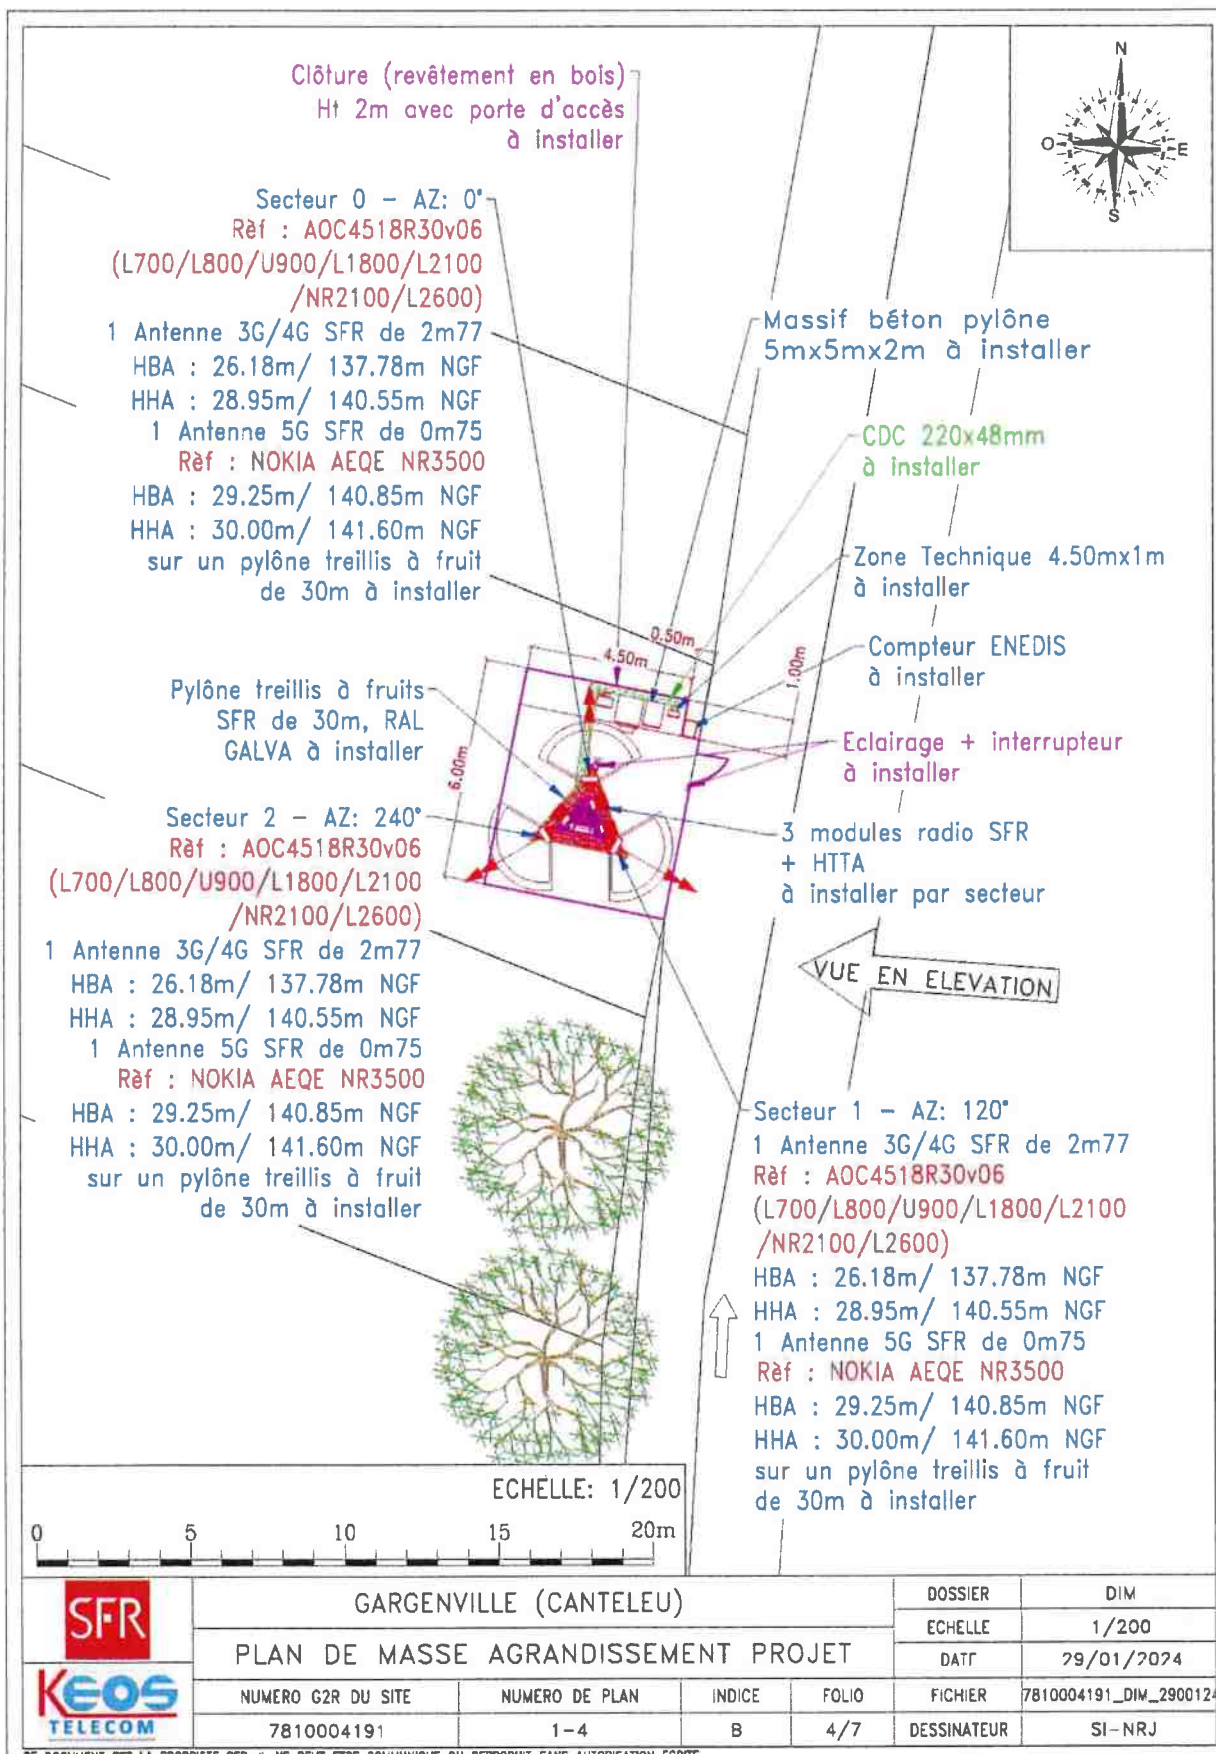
Clôture (revêtement en bois)
Ht 2m avec porte d'accès
à installer

Secteur 0 – AZ: 0°
Rèf : AOC4518R30v06
(L700/L800/U900/L1800/L2100
/NR2100/L2600)
1 Antenne 3G/4G SFR de 2m77
HBA : 26.18m/ 137.78m NGF
HHA : 28.95m/ 140.55m NGF
1 Antenne 5G SFR de 0m75
Rèf : NOKIA AEQE NR3500
HBA : 29.25m/ 140.85m NGF
HHA : 30.00m/ 141.60m NGF
sur un pylône treillis à fruit
de 30m à installer

N
O
E
S

Massif béton pylône
5mx5mx2m à installer

CDC 220x48mm
à installer

Zone Technique 4.50mx1m
à installer

0.50m
4.50m
1.00m
6.00m

Compteur ENEDIS
à installer

Pylône treillis à fruits
SFR de 30m, RAL
GALVA à installer

Eclairage + interrupteur
à installer

Secteur 2 – AZ: 240°
Rèf : AOC4518R30v06
(L700/L800/U900/L1800/L2100
/NR2100/L2600)
1 Antenne 3G/4G SFR de 2m77
HBA : 26.18m/ 137.78m NGF
HHA : 28.95m/ 140.55m NGF
1 Antenne 5G SFR de 0m75
Rèf : NOKIA AEQE NR3500
HBA : 29.25m/ 140.85m NGF
HHA : 30.00m/ 141.60m NGF
sur un pylône treillis à fruit
de 30m à installer

3 modules radio SFR
+ HTTA
à installer par secteur

VUE EN ELEVATION

Secteur 1 – AZ: 120°
1 Antenne 3G/4G SFR de 2m77
Rèf : AOC4518R30v06
(L700/L800/U900/L1800/L2100
/NR2100/L2600)
HBA : 26.18m/ 137.78m NGF
HHA : 28.95m/ 140.55m NGF
1 Antenne 5G SFR de 0m75
Rèf : NOKIA AEQE NR3500
HBA : 29.25m/ 140.85m NGF
HHA : 30.00m/ 141.60m NGF
sur un pylône treillis à fruit
de 30m à installer

ECHELLE: 1/200
0 5 10 15 20m

SFR
KEOS TELECOM

GARGENVILLE (CANTELEU)
PLAN DE MASSE AGRANDISSEMENT PROJET

| NUMERO G2R DU SITE | NUMERO DE PLAN | INDICE | FOLIO |
|---|---|---|---|
| 7810004191 | 1-4 | B | 4/7 |

| DOSSIER | DIM |
|---|---|
| ECHELLE | 1/200 |
| DATE | 29/01/2024 |
| FICHIER | 7810004191_DIM_290012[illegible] |
| DESSINATEUR | SI-NRJ |

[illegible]